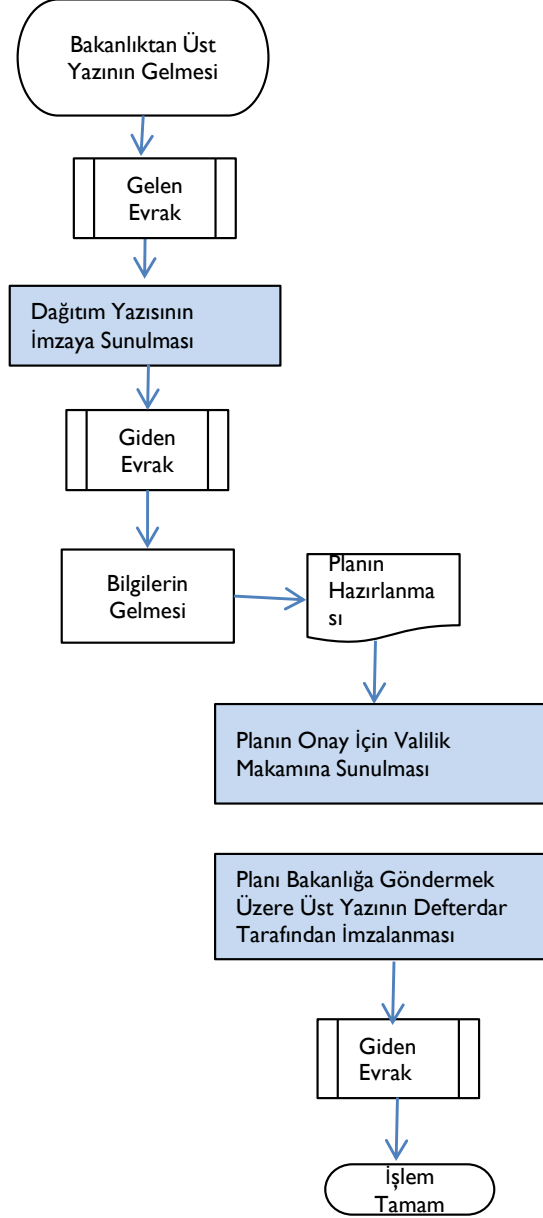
Bakanlıktan Üst Yazının Gelmesi

Gelen Evrak

Dağıtım Yazısının İmzaya Sunulması

Giden Evrak

Bilgilerin Gelmesi

Planın Hazırlanma sı

Planın Onay İçin Valilik Makamına Sunulması

Planı Bakanlığa Göndermek Üzere Üst Yazının Defterdar Tarafından İmzalanması

Giden Evrak

İşlem Tamam